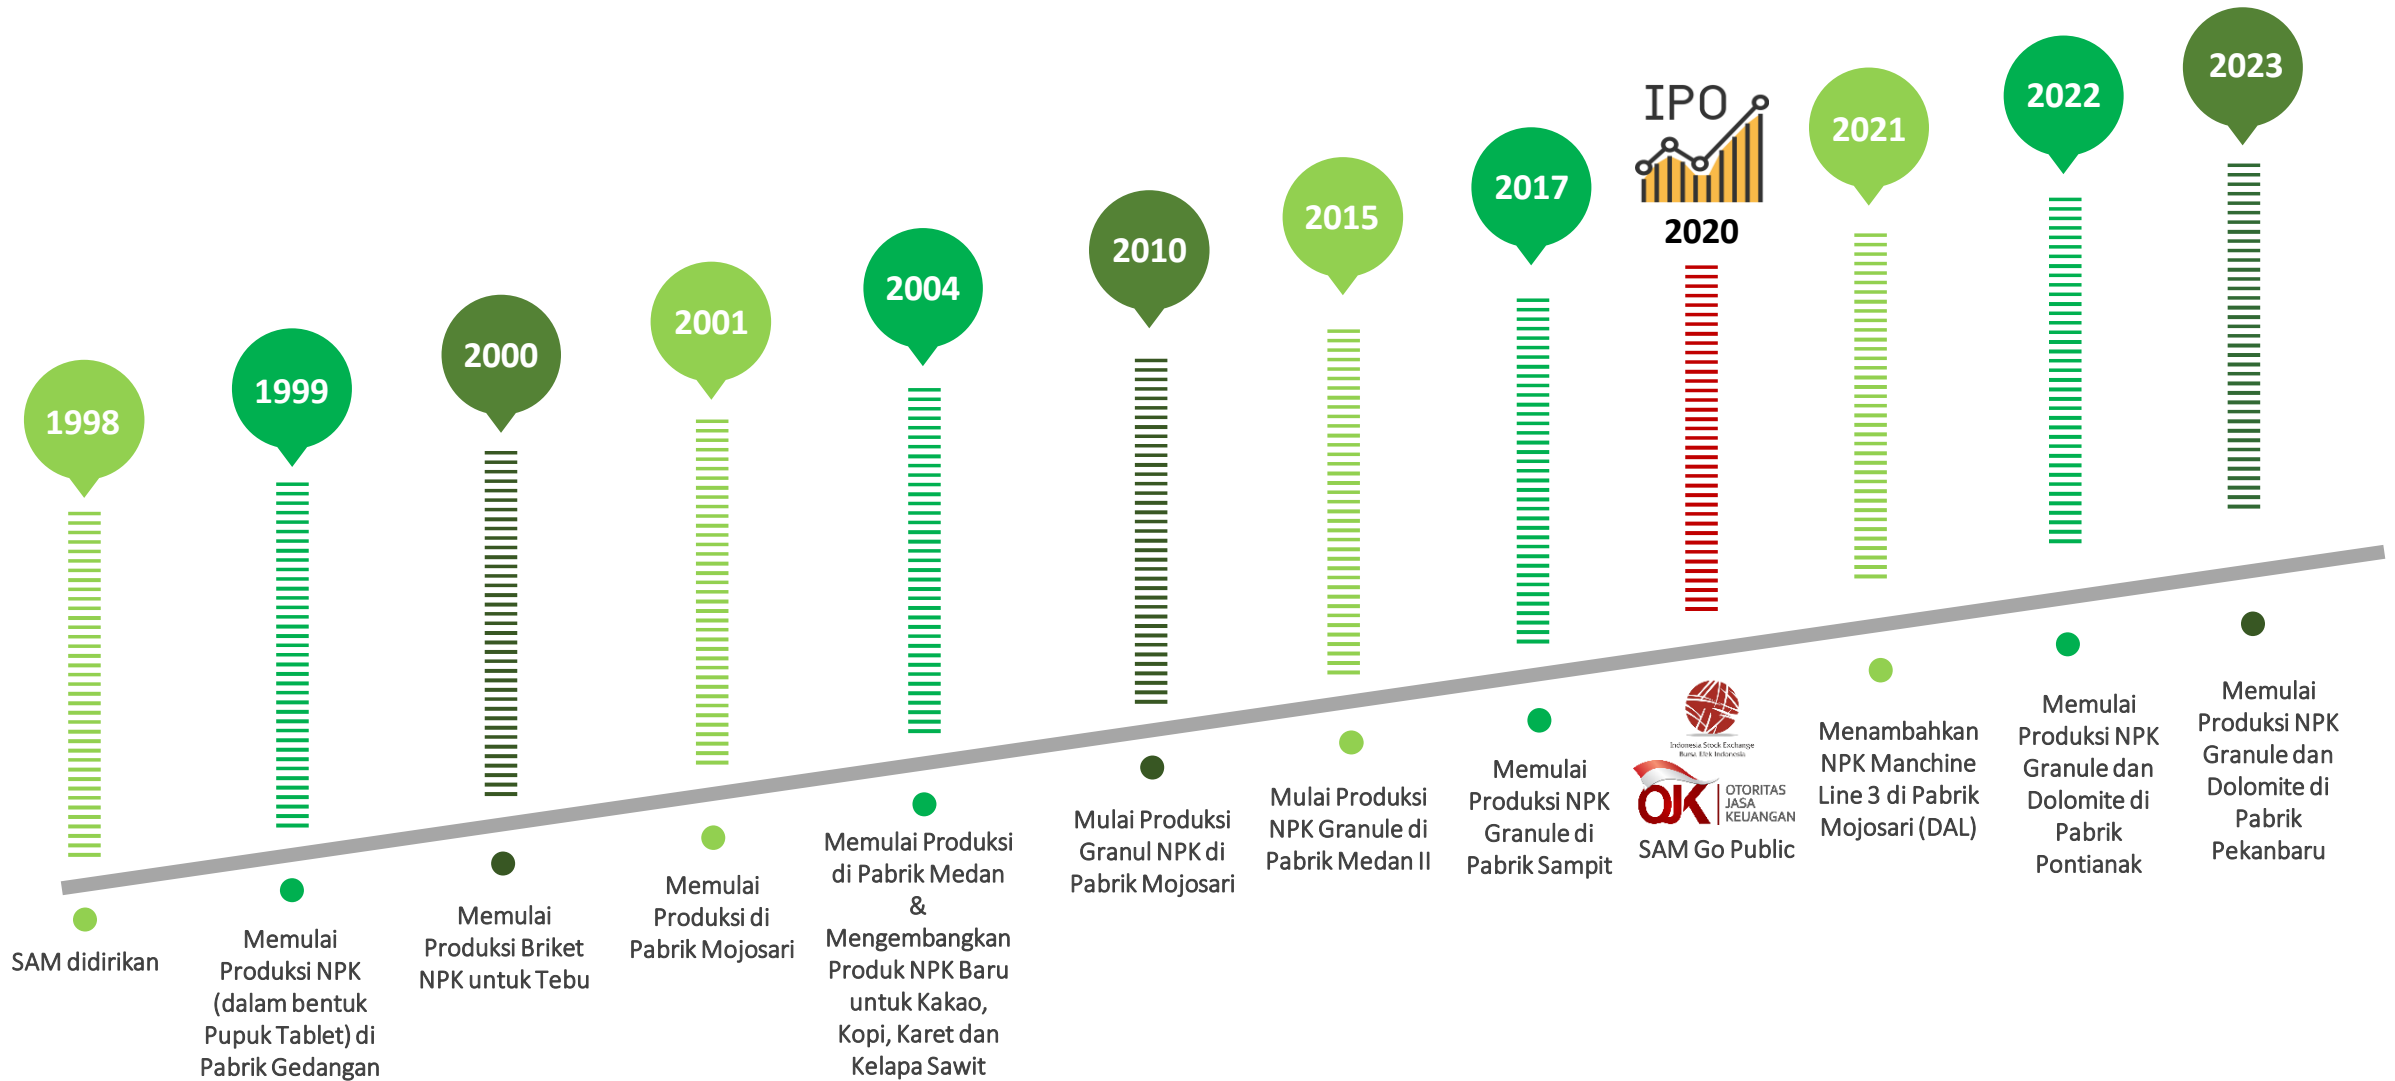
1998

SAM didirikan

1999

Memulai Produksi NPK (dalam bentuk Pupuk Tablet) di Pabrik Gedangan

2000

Memulai Produksi Briket NPK untuk Tebu

2001

Memulai Produksi di Pabrik Mojosari

2004

Memulai Produksi di Pabrik Medan & Mengembangkan Produk NPK Baru untuk Kakao, Kopi, Karet dan Kelapa Sawit

2010

Mulai Produksi Granul NPK di Pabrik Mojosari

2015

Mulai Produksi NPK Granule di Pabrik Medan II

2017

Memulai Produksi NPK Granule di Pabrik Sampit

IPO

2020

Indonesia Stock Exchange
Bursa Efek Indonesia

OJK OTORITAS JASA KEUANGAN

SAM Go Public

2021

Menambahkan NPK Manchine Line 3 di Pabrik Mojosari (DAL)

2022

Memulai Produksi NPK Granule dan Dolomite di Pabrik Pontianak

2023

Memulai Produksi NPK Granule dan Dolomite di Pabrik Pekanbaru